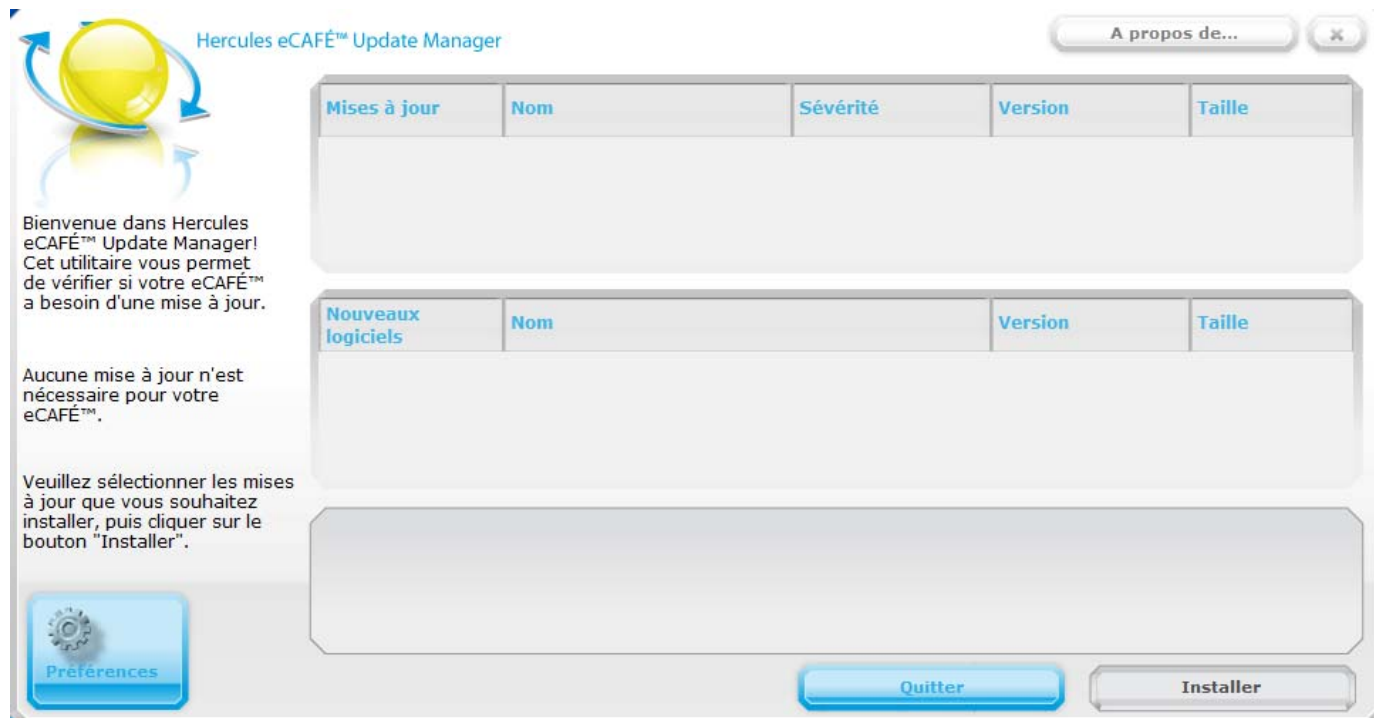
Hercules eCAFÉ™ Update Manager

A propos de...

×

| Mises à jour | Nom | Sévérité | Version | Taille |
|---|---|---|---|---|

Bienvenue dans Hercules eCAFÉ™ Update Manager! Cet utilitaire vous permet de vérifier si votre eCAFÉ™ a besoin d'une mise à jour.

| Nouveaux logiciels | Nom | Version | Taille |
|---|---|---|---|

Aucune mise à jour n'est nécessaire pour votre eCAFÉ™.

Veuillez sélectionner les mises à jour que vous souhaitez installer, puis cliquer sur le bouton "Installer".

Préférences

Quitter

Installer